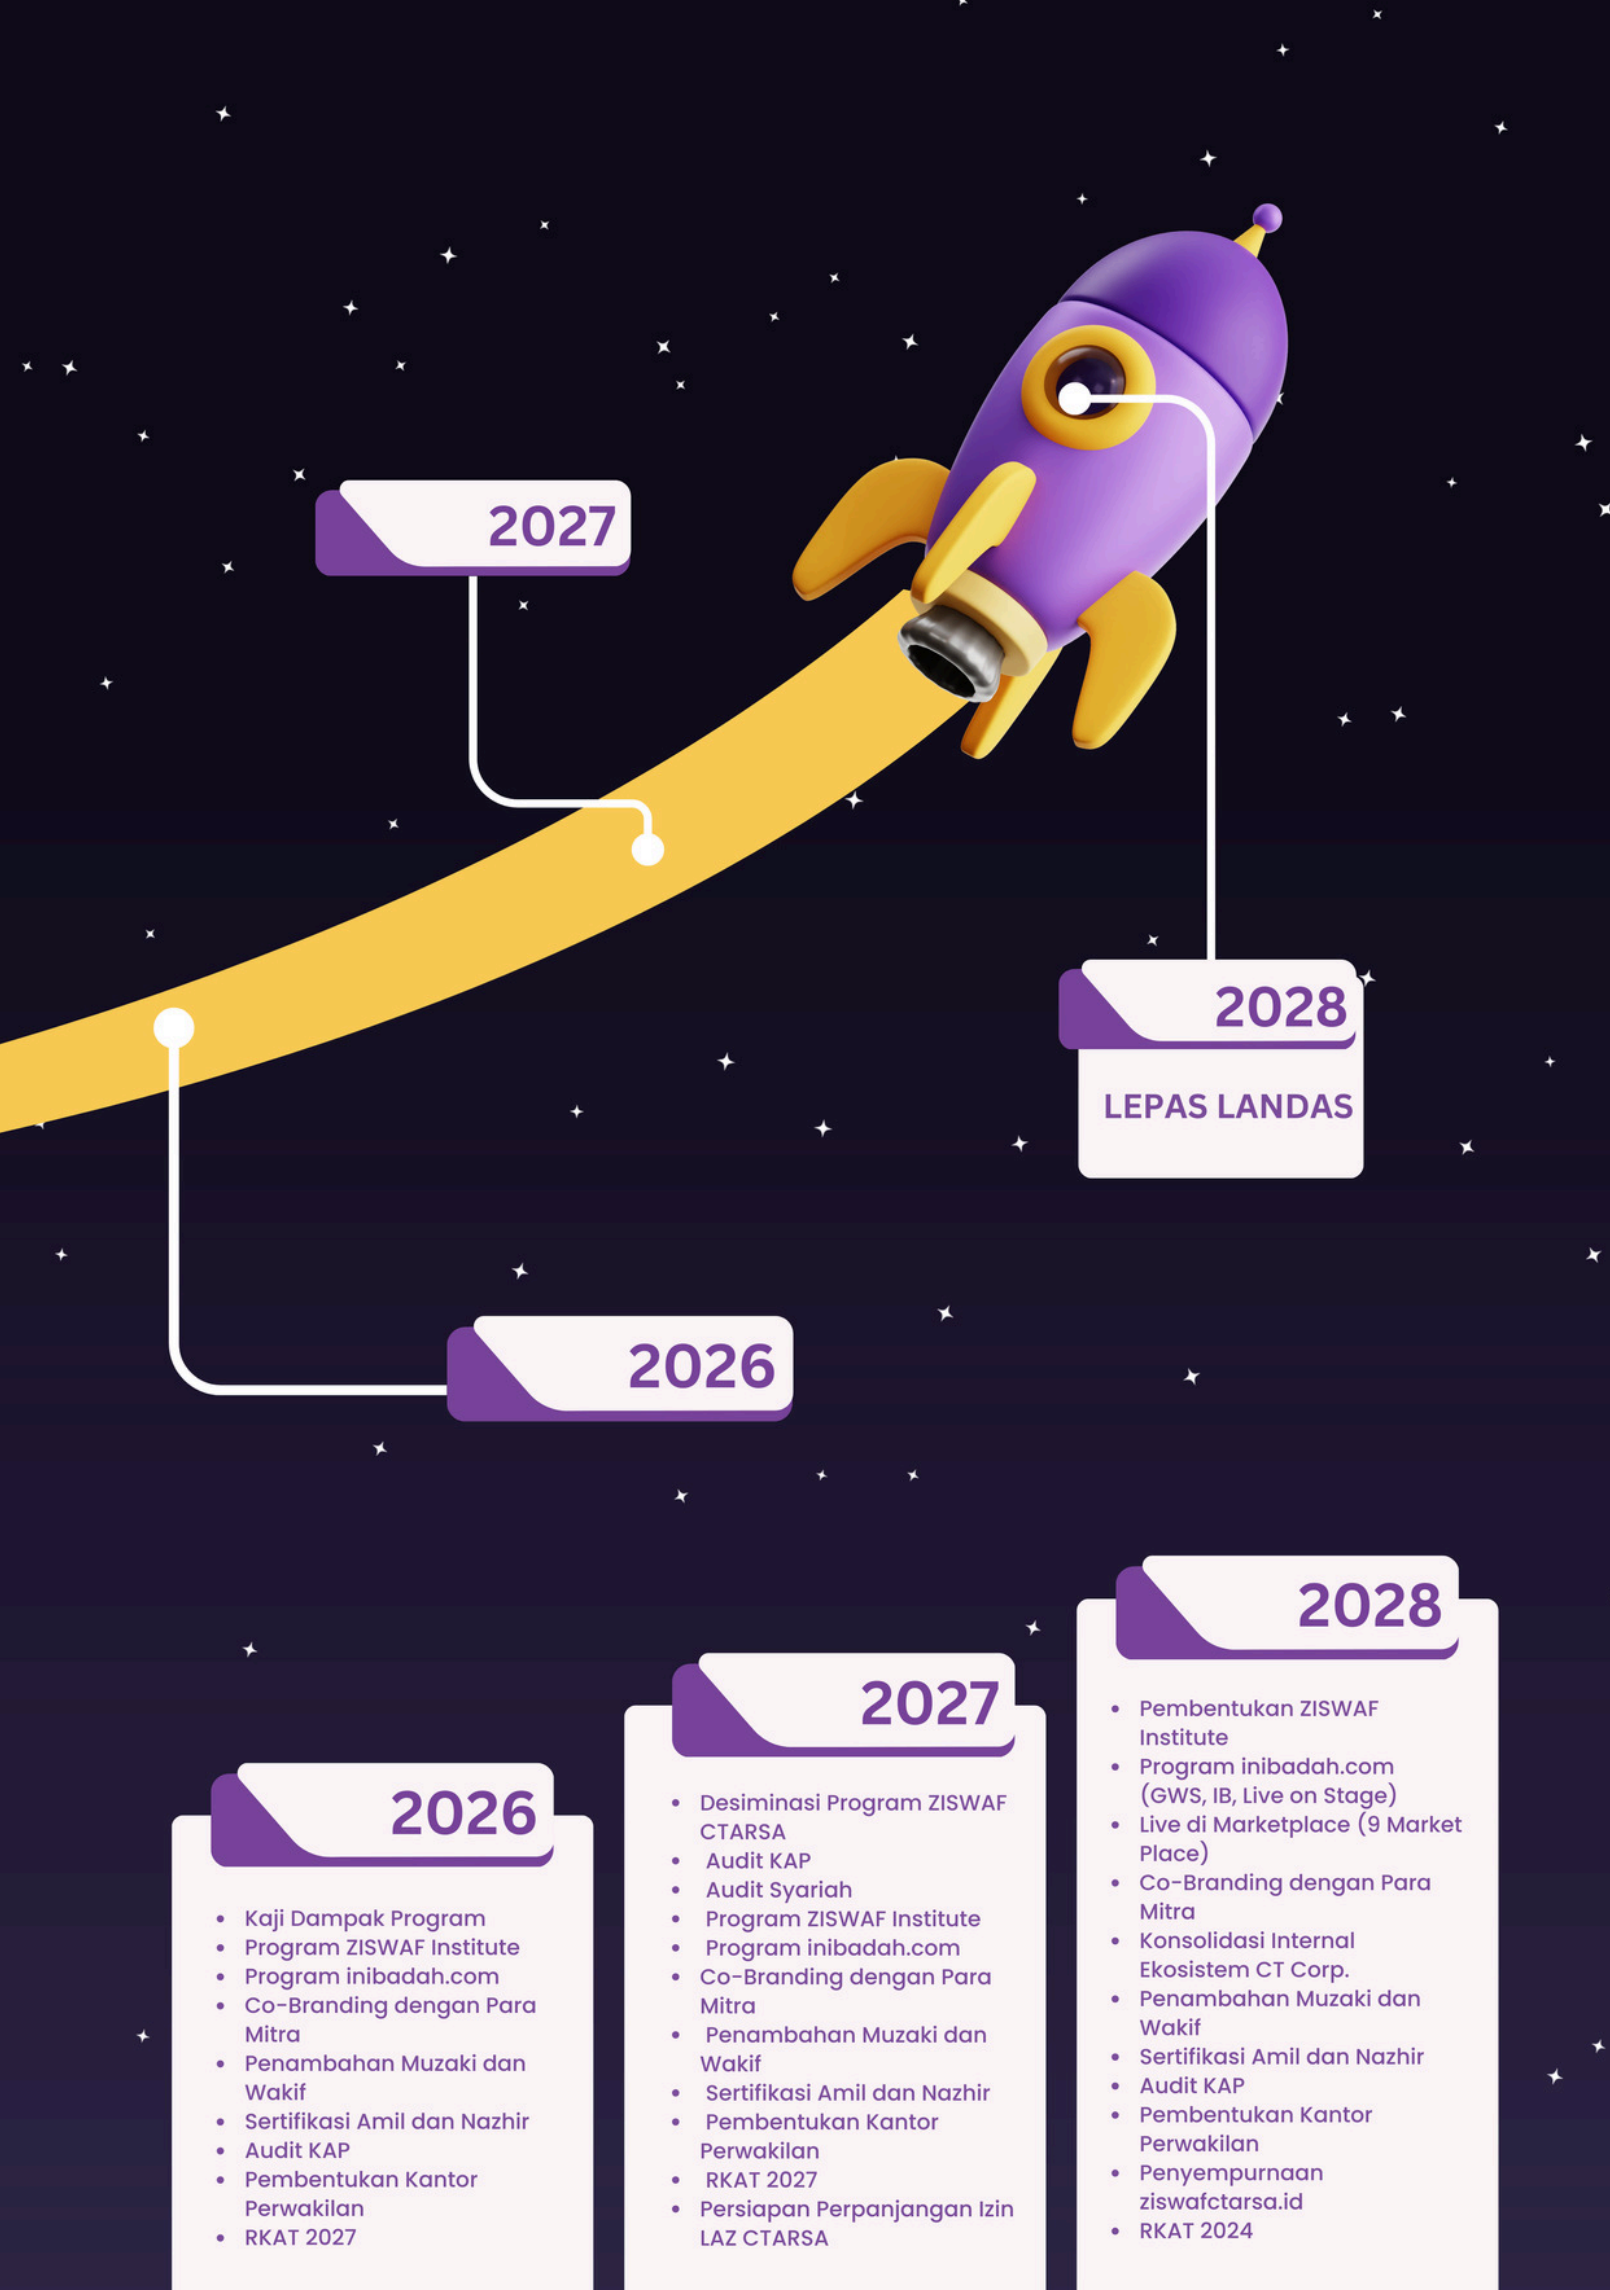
2027

2028

LEPAS LANDAS

2026

2026

- Kaji Dampak Program
- Program ZISWAF Institute
- Program inibadah.com
- Co-Branding dengan Para Mitra
- Penambahan Muzaki dan Wakif
- Sertifikasi Amil dan Nazhir
- Audit KAP
- Pembentukan Kantor Perwakilan
- RKAT 2027

2027

- Desiminasi Program ZISWAF CTARSA
- Audit KAP
- Audit Syariah
- Program ZISWAF Institute
- Program inibadah.com
- Co-Branding dengan Para Mitra
- Penambahan Muzaki dan Wakif
- Sertifikasi Amil dan Nazhir
- Pembentukan Kantor Perwakilan
- RKAT 2027
- Persiapan Perpanjangan Izin LAZ CTARSA

2028

- Pembentukan ZISWAF Institute
- Program inibadah.com (GWS, IB, Live on Stage)
- Live di Marketplace (9 Market Place)
- Co-Branding dengan Para Mitra
- Konsolidasi Internal Ekosistem CT Corp.
- Penambahan Muzaki dan Wakif
- Sertifikasi Amil dan Nazhir
- Audit KAP
- Pembentukan Kantor Perwakilan
- Penyempurnaan ziswafctarsa.id
- RKAT 2024